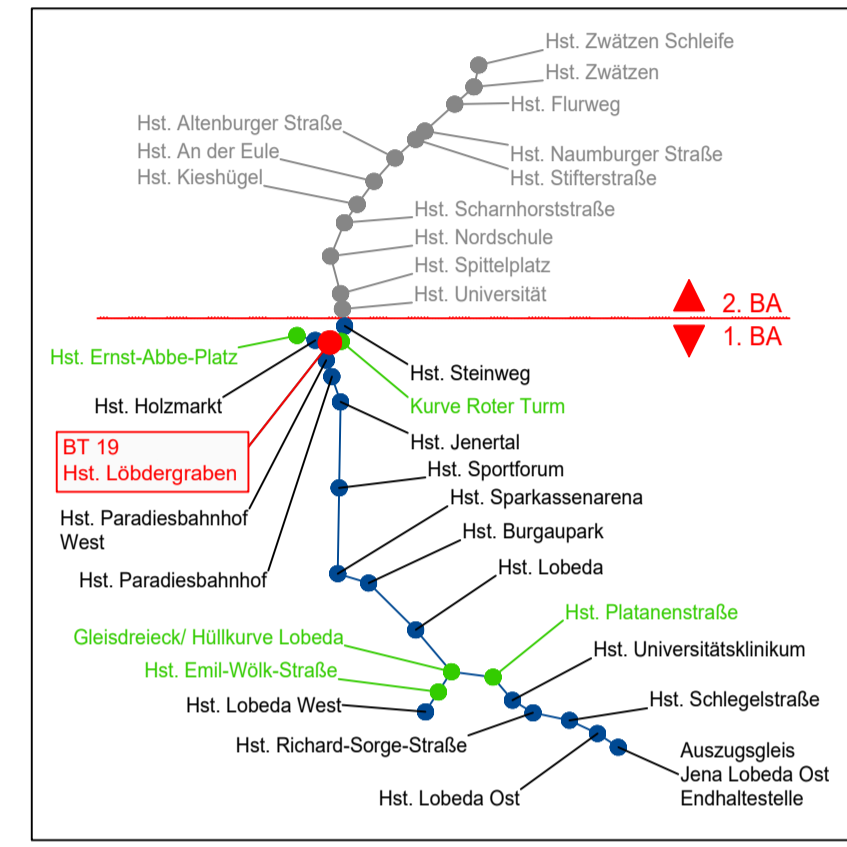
Hst. Zwätzen Schleife
Hst. Zwätzen
Hst. Flurweg
Hst. Altenburger Straße
Hst. An der Eule
Hst. Kieshügel
Hst. Naumburger Straße
Hst. Stifterstraße
Hst. Scharnhorststraße
Hst. Nordschule
Hst. Spittelplatz
Hst. Universität
2. BA
1. BA
Hst. Ernst-Abbe-Platz
Hst. Steinweg
Hst. Holzmarkt
Kurve Roter Turm
BT 19
Hst. Löbdergraben
Hst. Jenertal
Hst. Sportforum
Hst. Sparkassenarena
Hst. Paradiesbahnhof West
Hst. Burgaupark
Hst. Paradiesbahnhof
Hst. Lobeda
Hst. Platanenstraße
Gleisdreieck/ Hüllkurve Lobeda
Hst. Universitätsklinikum
Hst. Emil-Wölk-Straße
Hst. Schlegelstraße
Hst. Lobeda West
Hst. Richard-Sorge-Straße
Auszugsgleis
Jena Lobeda Ost
Endhaltestelle
Hst. Lobeda Ost